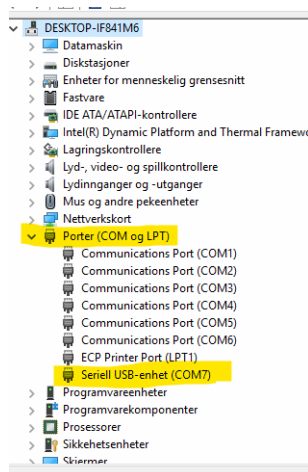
DESKTOP-IF841M6
Datamaskin
Diskstasjoner
Enheter for menneskelig grensesnitt
Fastvare
IDE ATA/ATAPI-kontrollere
Intel(R) Dynamic Platform and Thermal Framewo
Lagringskontrollere
Lyd-, video- og spillkontrollere
Lydinnganger og -utganger
Mus og andre pekeenheter
Nettverkskort
Porter (COM og LPT)
Communications Port (COM1)
Communications Port (COM2)
Communications Port (COM3)
Communications Port (COM4)
Communications Port (COM5)
Communications Port (COM6)
ECP Printer Port (LPT1)
Seriell USB-enhet (COM7)
Programvareenheter
Programvarekomponenter
Prosessorer
Sikkerhetsenheter
Skjermer